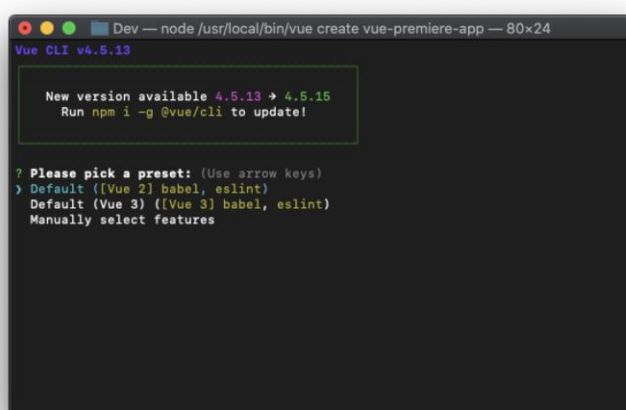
Dev — node /usr/local/bin/vue create vue-premiere-app — 80×24

Vue CLI v4.5.13

New version available 4.5.13 → 4.5.15
Run npm i -g @vue/cli to update!

? Please pick a preset: (Use arrow keys)
❯ Default ([Vue 2] babel, eslint)
Default (Vue 3) ([Vue 3] babel, eslint)
Manually select features